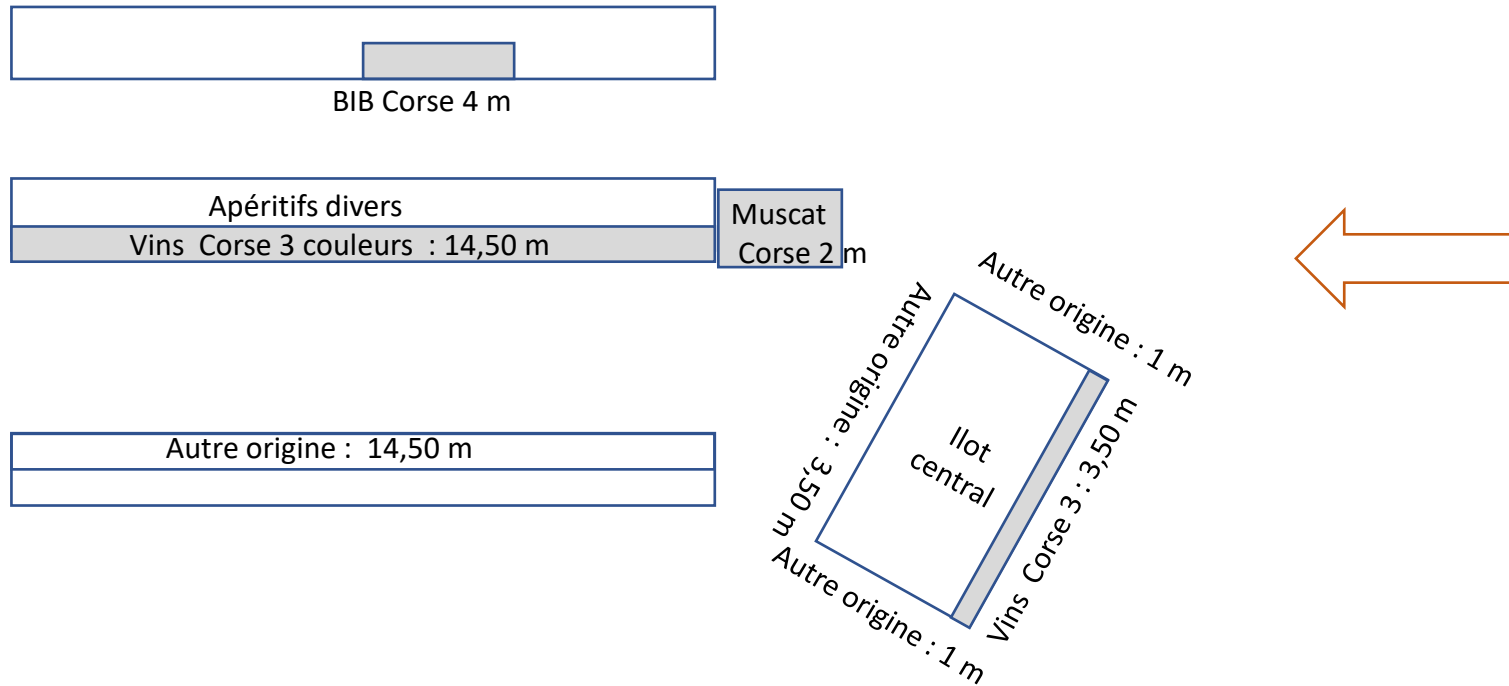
BIB Corse 4 m

Apéritifs divers

Vins Corse 3 couleurs : 14,50 m

Muscat Corse 2 m

Autre origine : 14,50 m

Autre origine : 1 m

Autre origine : 3,50 m

Ilot central

Vins Corse 3 : 3,50 m

Autre origine : 1 m